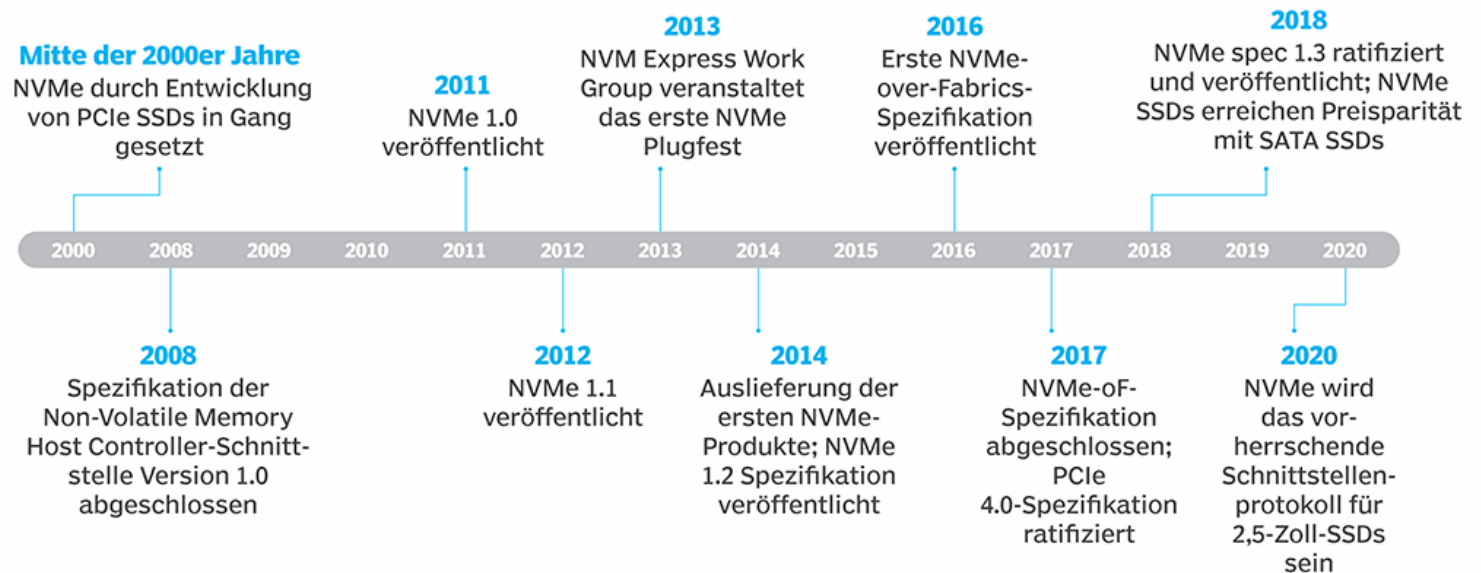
Mitte der 2000er Jahre
NVMe durch Entwicklung von PCIe SSDs in Gang gesetzt

2011
NVMe 1.0 veröffentlicht

2013
NVM Express Work Group veranstaltet das erste NVMe Plugfest

2016
Erste NVMe-over-Fabrics-Spezifikation veröffentlicht

2018
NVMe spec 1.3 ratifiziert und veröffentlicht; NVMe SSDs erreichen Preisparität mit SATA SSDs

2000 2008 2009 2010 2011 2012 2013 2014 2015 2016 2017 2018 2019 2020

2008
Spezifikation der Non-Volatile Memory Host Controller-Schnittstelle Version 1.0 abgeschlossen

2012
NVMe 1.1 veröffentlicht

2014
Auslieferung der ersten NVMe-Produkte; NVMe 1.2 Spezifikation veröffentlicht

2017
NVMe-oF-Spezifikation abgeschlossen; PCIe 4.0-Spezifikation ratifiziert

2020
NVMe wird das vorherrschende Schnittstellenprotokoll für 2,5-Zoll-SSDs sein